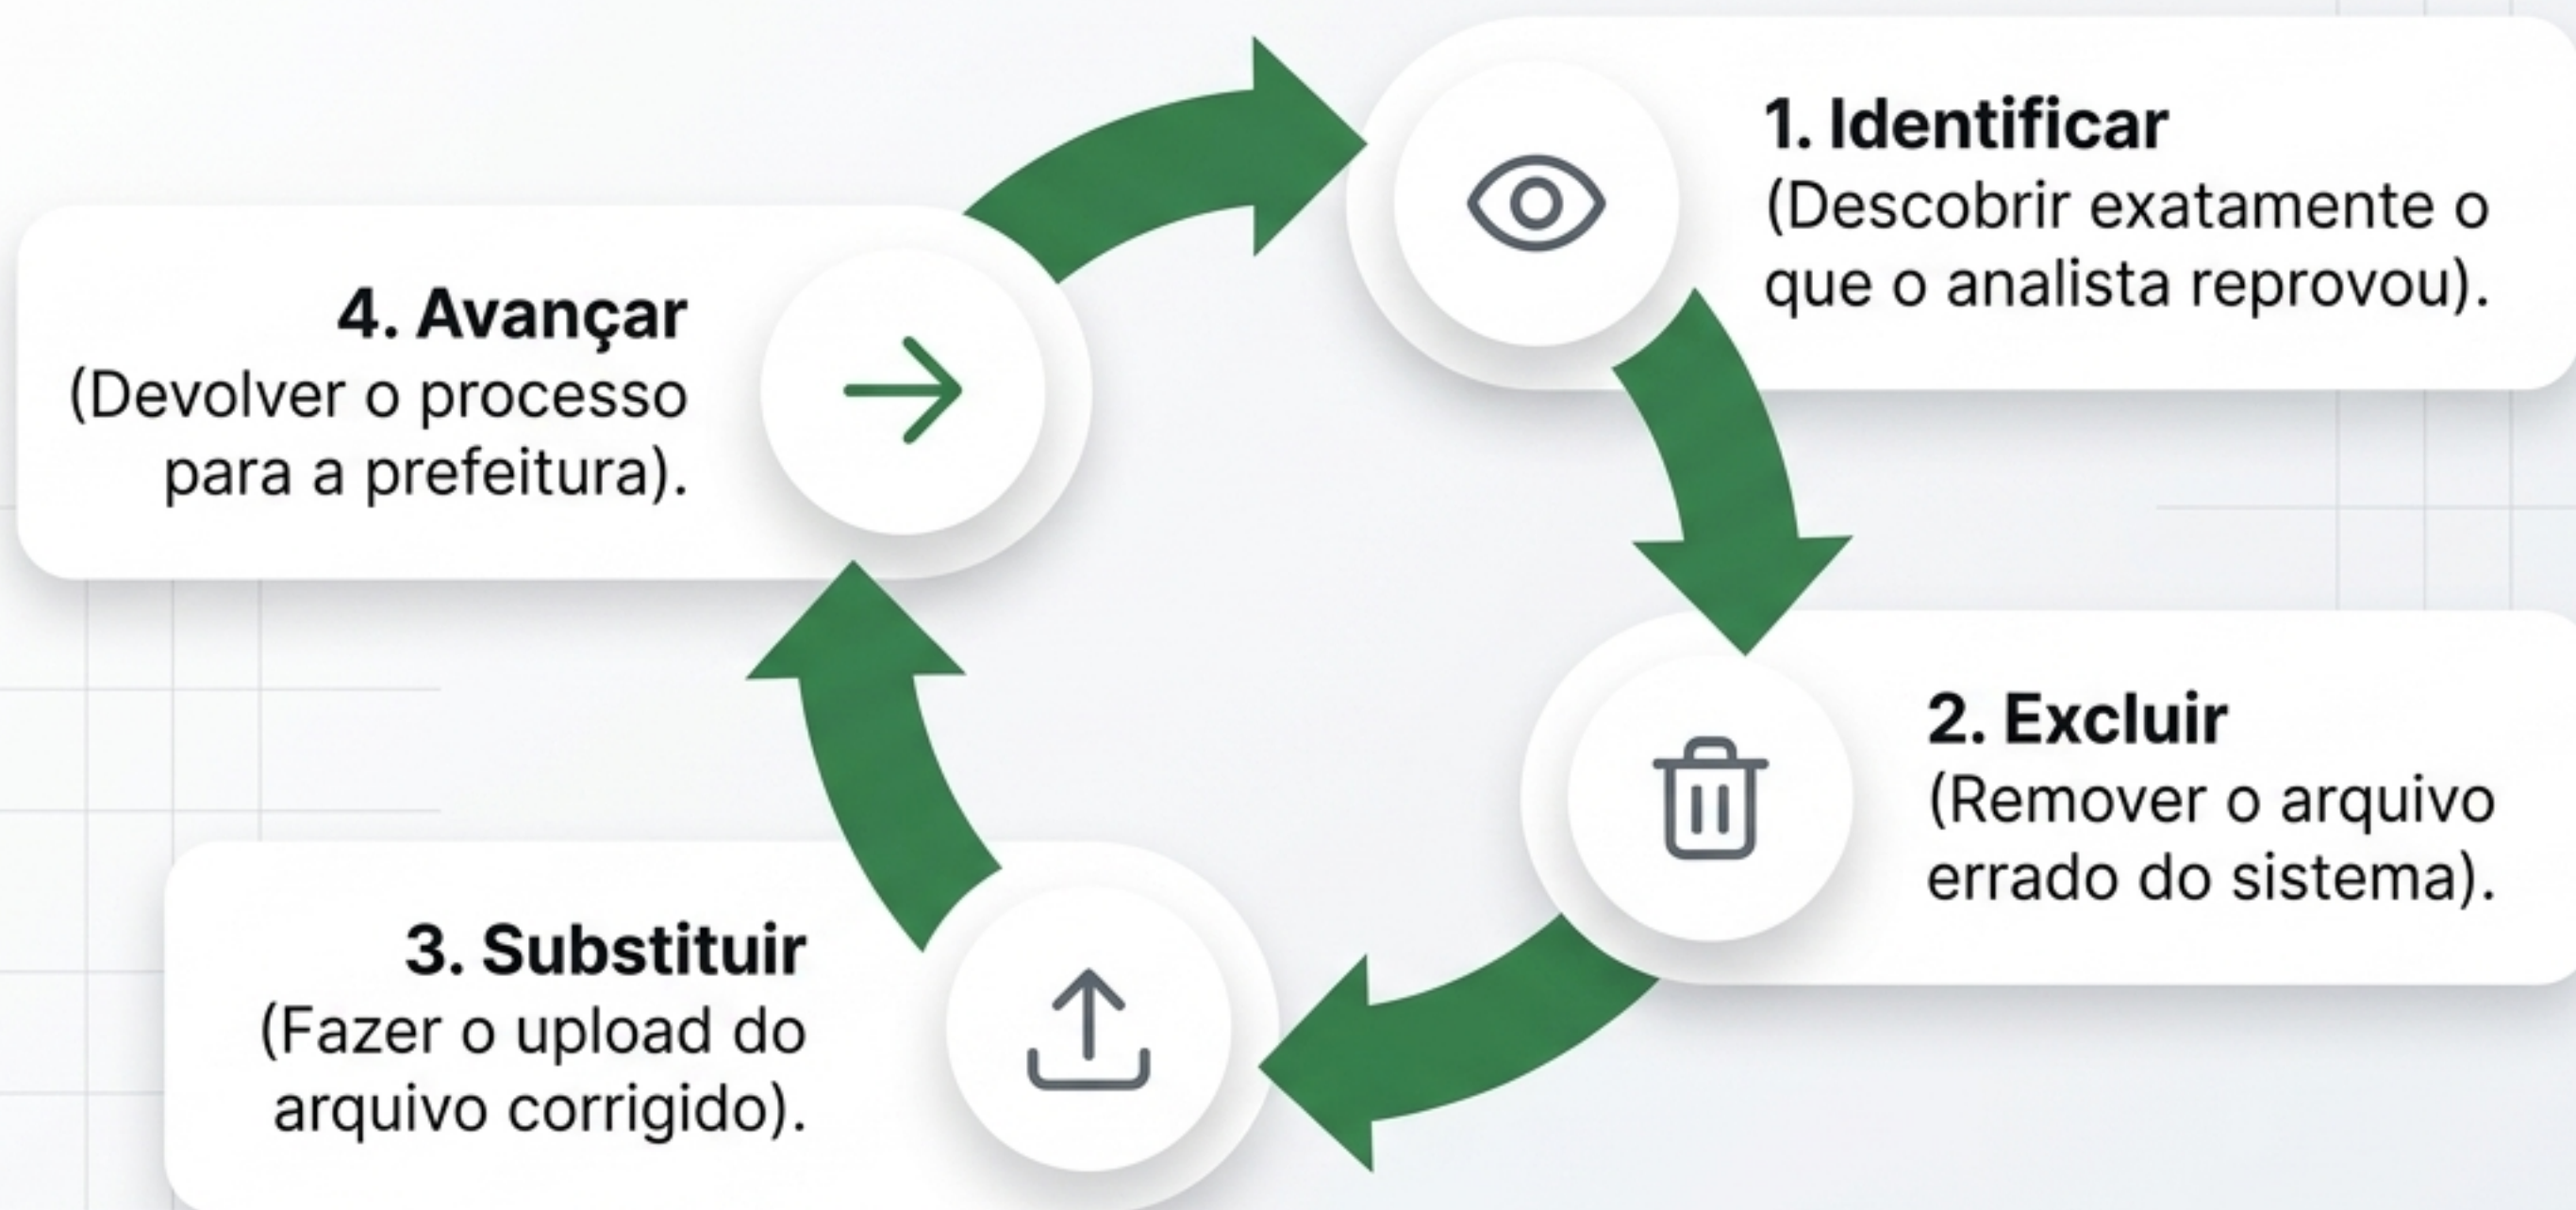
1. Identificar
(Descobrir exatamente o que o analista reprovou).

2. Excluir
(Remover o arquivo errado do sistema).

3. Substituir
(Fazer o upload do arquivo corrigido).

4. Avançar
(Devolver o processo para a prefeitura).